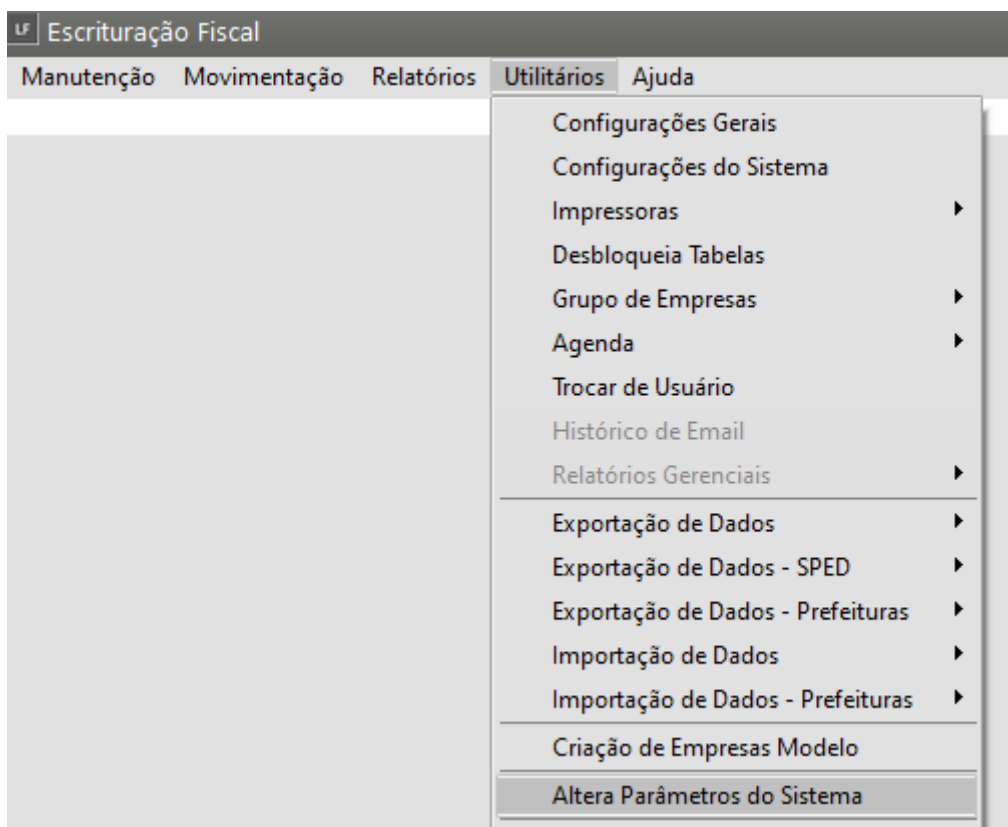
LF Escrituração Fiscal

Manutenção Movimentação Relatórios Utilitários Ajuda

Configurações Gerais
Configurações do Sistema
Impressoras
Desbloqueia Tabelas
Grupo de Empresas
Agenda
Trocar de Usuário
Histórico de Email
Relatórios Gerenciais
Exportação de Dados
Exportação de Dados - SPED
Exportação de Dados - Prefeituras
Importação de Dados
Importação de Dados - Prefeituras
Criação de Empresas Modelo
Altera Parâmetros do Sistema